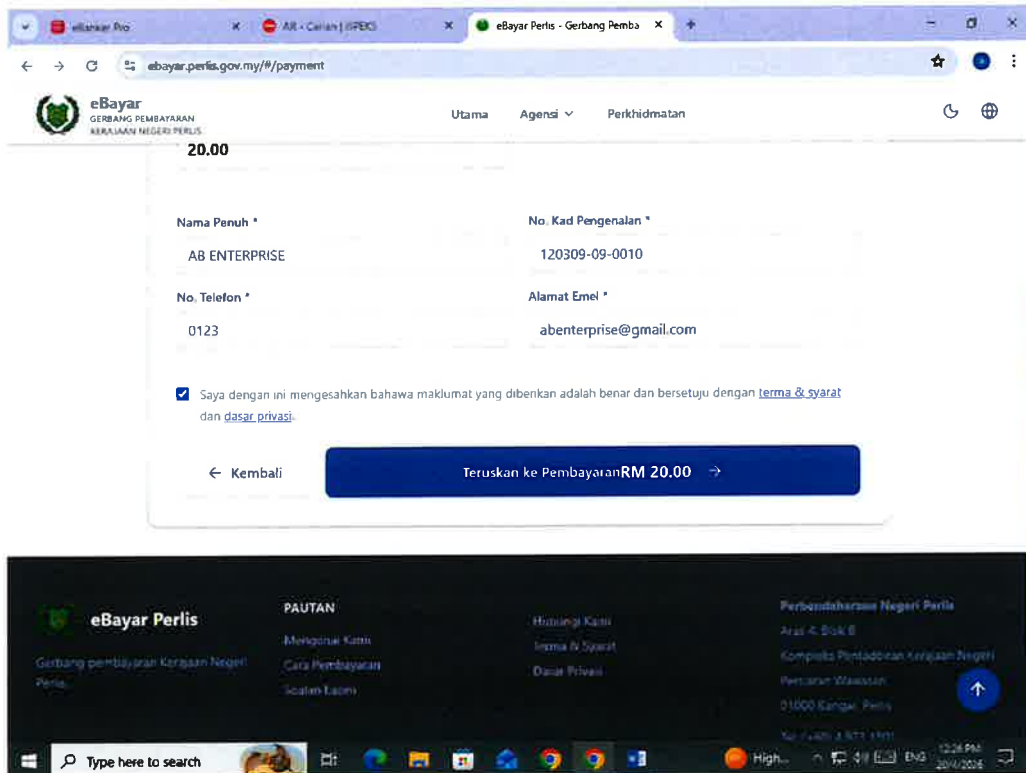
eBankar Pro
AR - Carian | iSPEKS
eBayar Perlis - Gerbang Pemba
ebayar.perlis.gov.my/#/payment

eBayar
GERBANG PEMBAYARAN
KERAJAAN NEGERI PERLIS

Utama
Agensi
Perkhidmatan

20.00

Nama Penuh *
AB ENTERPRISE

No. Kad Pengenalan *
120309-09-0010

No. Telefon *
0123

Alamat Emel *
abenterprise@gmail.com

Saya dengan ini mengesahkan bahawa maklumat yang diberikan adalah benar dan bersetuju dengan terma & syarat dan dasar privasi.

← Kembali

Teruskan ke PembayaranRM 20.00 →

eBayar Perlis
Gerbang pembayaran Kerajaan Negeri Perlis.

PAUTAN
Mengenai Kami
Cara Pembayaran
Soalan Lazim

Hubungi Kami
Terma & Syarat
Dasar Privasi

Perbendaharaan Negeri Perlis
Aras 4, Blok B
Kompleks Pentadbiran Kerajaan Negeri
Persiaran Wawasan
01000 Kangar, Perlis
Tel: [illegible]

Type here to search
High...
ENG
12:26 PM
20/4/2026